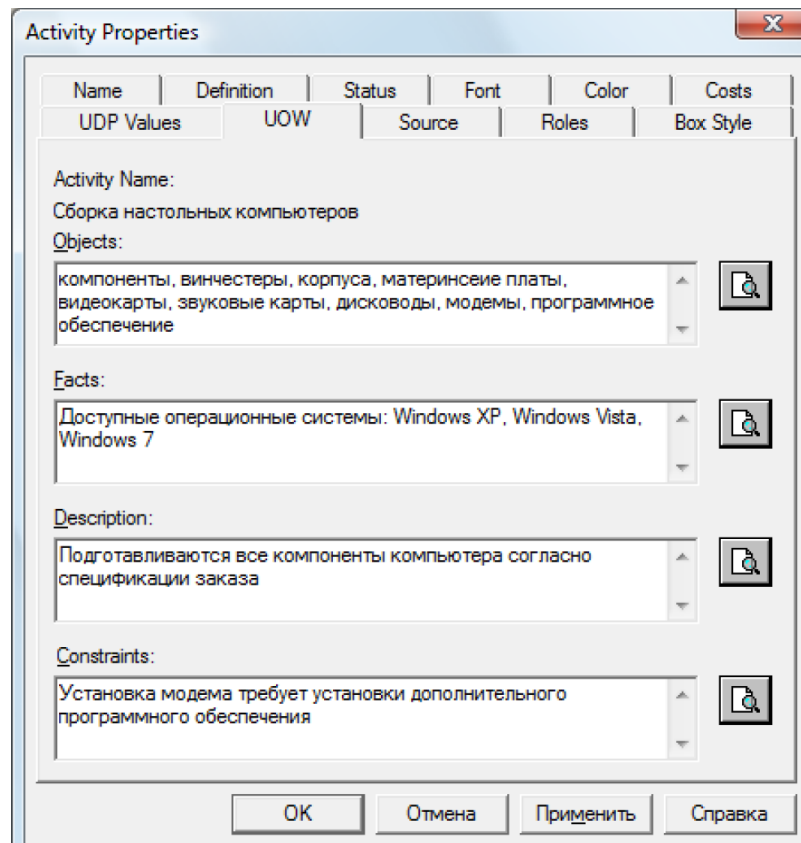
Activity Properties

X

Name | Definition | Status | Font | Color | Costs

UDP Values | UOW | Source | Roles | Box Style

Activity Name:

Сборка настольных компьютеров

Objects:

компоненты, винчестеры, корпуса, материнсеие платы, видеокарты, звуковые карты, дисководы, модемы, программное обеспечение

Facts:

Доступные операционные системы: Windows XP, Windows Vista, Windows 7

Description:

Подготавливаются все компоненты компьютера согласно спецификации заказа

Constraints:

Установка модема требует установки дополнительного программного обеспечения

OK | Отмена | Применить | Справка